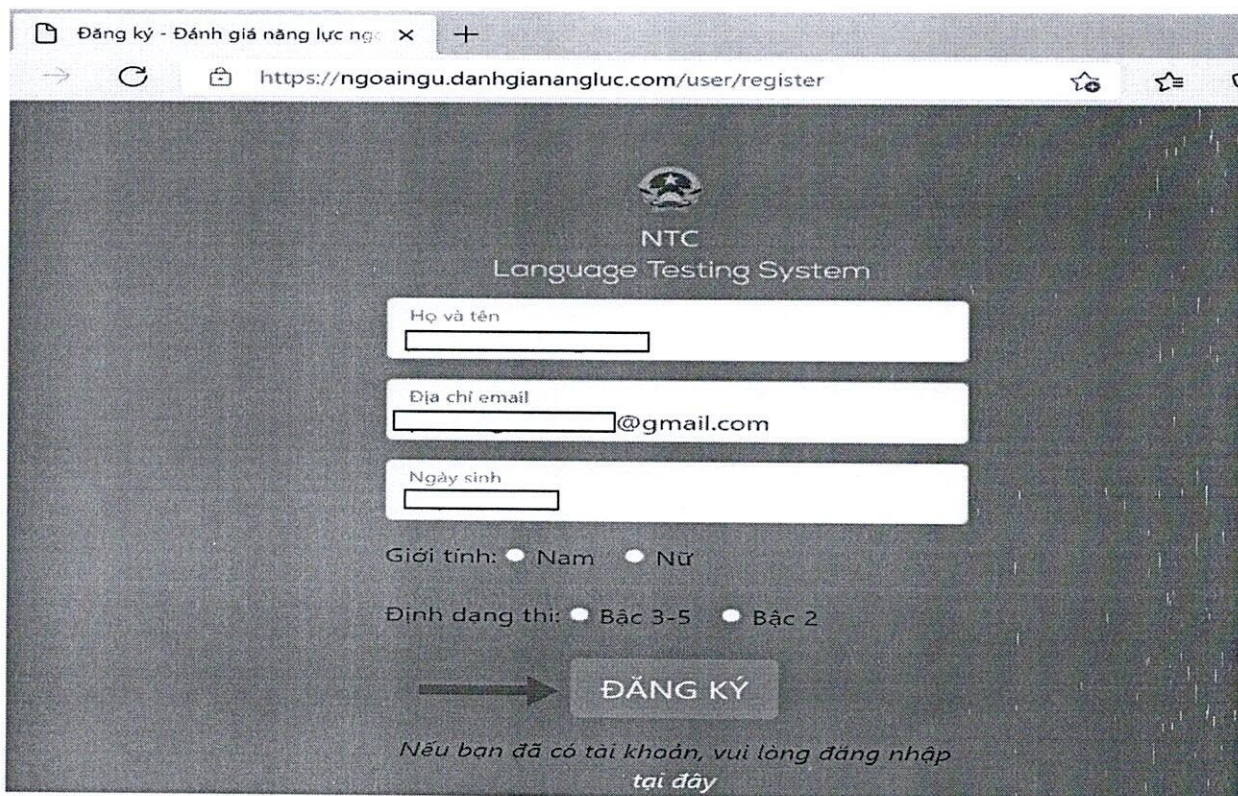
Đăng ký - Đánh giá năng lực ng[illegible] ×

https://ngoaingu.danhgianangluc.com/user/register

NTC
Language Testing System

Họ và tên

Địa chỉ email
@gmail.com

Ngày sinh

Giới tính: Nam Nữ

Định dạng thi: Bậc 3-5 Bậc 2

ĐĂNG KÝ

Nếu bạn đã có tài khoản, vui lòng đăng nhập tại đây